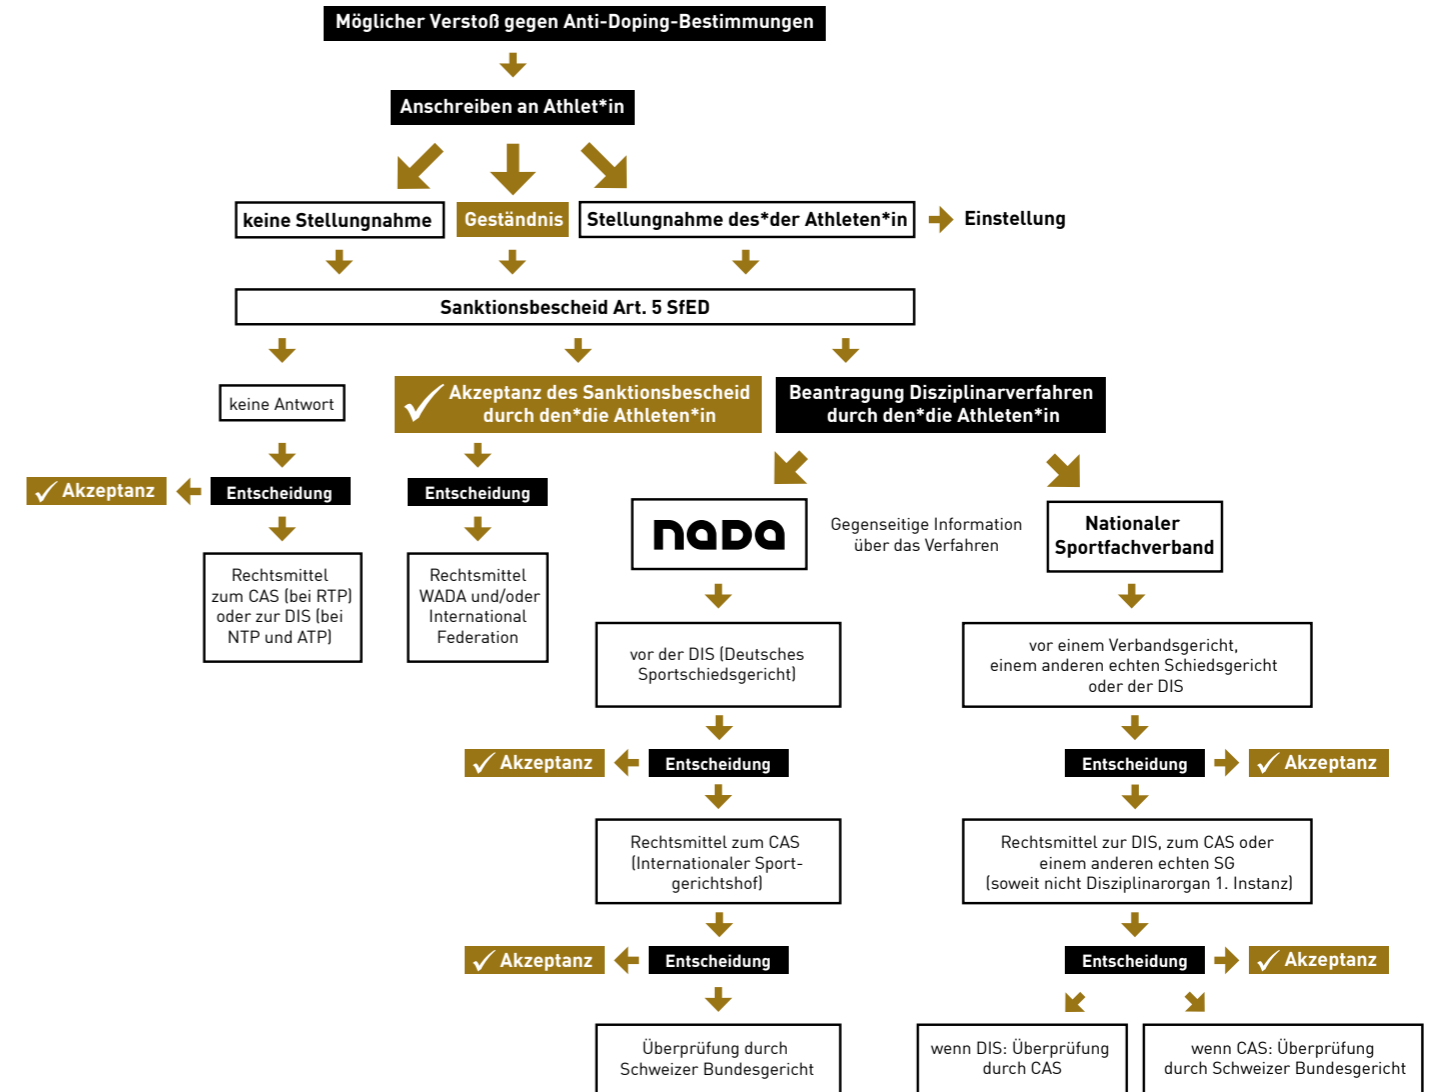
Möglicher Verstoß gegen Anti-Doping-Bestimmungen

Anschreiben an Athlet*in

keine Stellungnahme

Geständnis

Stellungnahme des*der Athleten*in

Einstellung

Sanktionsbescheid Art. 5 SfED

keine Antwort

✓ Akzeptanz des Sanktionsbescheid durch den*die Athleten*in

Beantragung Disziplinarverfahren durch den*die Athleten*in

✓ Akzeptanz

Entscheidung

Entscheidung

nada

Gegenseitige Information über das Verfahren

Nationaler Sportfachverband

Rechtsmittel zum CAS (bei RTP) oder zur DIS (bei NTP und ATP)

Rechtsmittel WADA und/oder International Federation

vor der DIS (Deutsches Sportschiedsgericht)

vor einem Verbandsgericht, einem anderen echten Schiedsgericht oder der DIS

✓ Akzeptanz

Entscheidung

Entscheidung

✓ Akzeptanz

Rechtsmittel zum CAS (Internationaler Sportgerichtshof)

Rechtsmittel zur DIS, zum CAS oder einem anderen echten SG (soweit nicht Disziplinarorgan 1. Instanz)

✓ Akzeptanz

Entscheidung

Entscheidung

✓ Akzeptanz

Überprüfung durch Schweizer Bundesgericht

wenn DIS: Überprüfung durch CAS

wenn CAS: Überprüfung durch Schweizer Bundesgericht